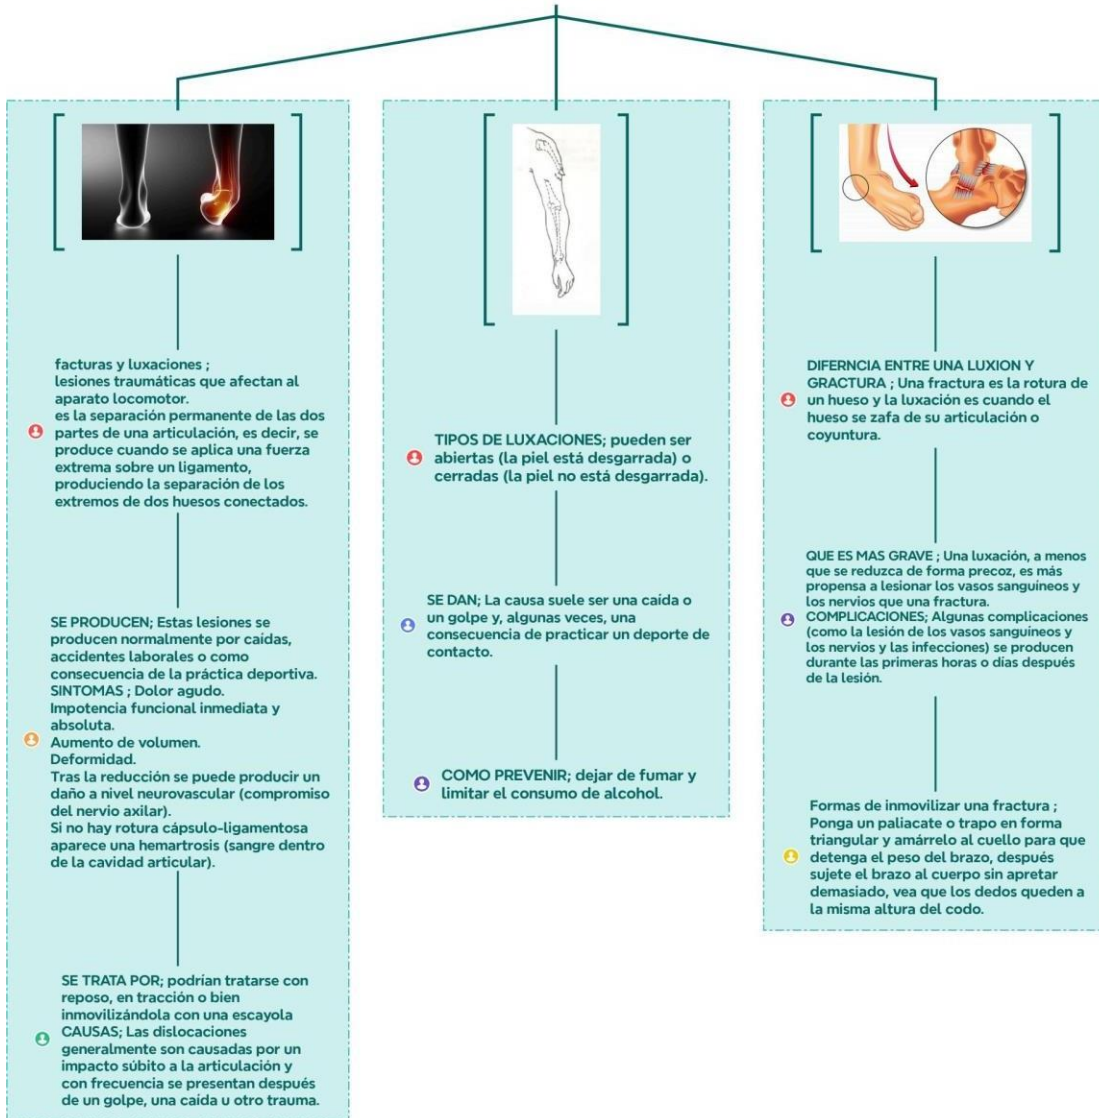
facturas y luxaciones ;
lesiones traumáticas que afectan al aparato locomotor.
es la separación permanente de las dos partes de una articulación, es decir, se produce cuando se aplica una fuerza extrema sobre un ligamento, produciendo la separación de los extremos de dos huesos conectados.

SE PRODUCEN; Estas lesiones se producen normalmente por caídas, accidentes laborales o como consecuencia de la práctica deportiva.
SINTOMAS ; Dolor agudo.
Impotencia funcional inmediata y absoluta.
Aumento de volumen.
Deformidad.
Tras la reducción se puede producir un daño a nivel neurovascular (compromiso del nervio axilar).
Si no hay rotura cápsulo-ligamentosa aparece una hemartrosis (sangre dentro de la cavidad articular).

SE TRATA POR; podrían tratarse con reposo, en tracción o bien inmovilizándola con una escayola
CAUSAS; Las dislocaciones generalmente son causadas por un impacto súbito a la articulación y con frecuencia se presentan después de un golpe, una caída u otro trauma.

TIPOS DE LUXACIONES; pueden ser abiertas (la piel está desgarrada) o cerradas (la piel no está desgarrada).

SE DAN; La causa suele ser una caída o un golpe y, algunas veces, una consecuencia de practicar un deporte de contacto.

COMO PREVENIR; dejar de fumar y limitar el consumo de alcohol.

DIFERNCIA ENTRE UNA LUXION Y GRACTURA ; Una fractura es la rotura de un hueso y la luxación es cuando el hueso se zafa de su articulación o coyuntura.

QUE ES MAS GRAVE ; Una luxación, a menos que se reduzca de forma precoz, es más propensa a lesionar los vasos sanguíneos y los nervios que una fractura.
COMPLICACIONES; Algunas complicaciones (como la lesión de los vasos sanguíneos y los nervios y las infecciones) se producen durante las primeras horas o días después de la lesión.

Formas de inmovilizar una fractura ;
Ponga un paliacate o trapo en forma triangular y amárrelo al cuello para que detenga el peso del brazo, después sujete el brazo al cuerpo sin apretar demasiado, vea que los dedos queden a la misma altura del codo.